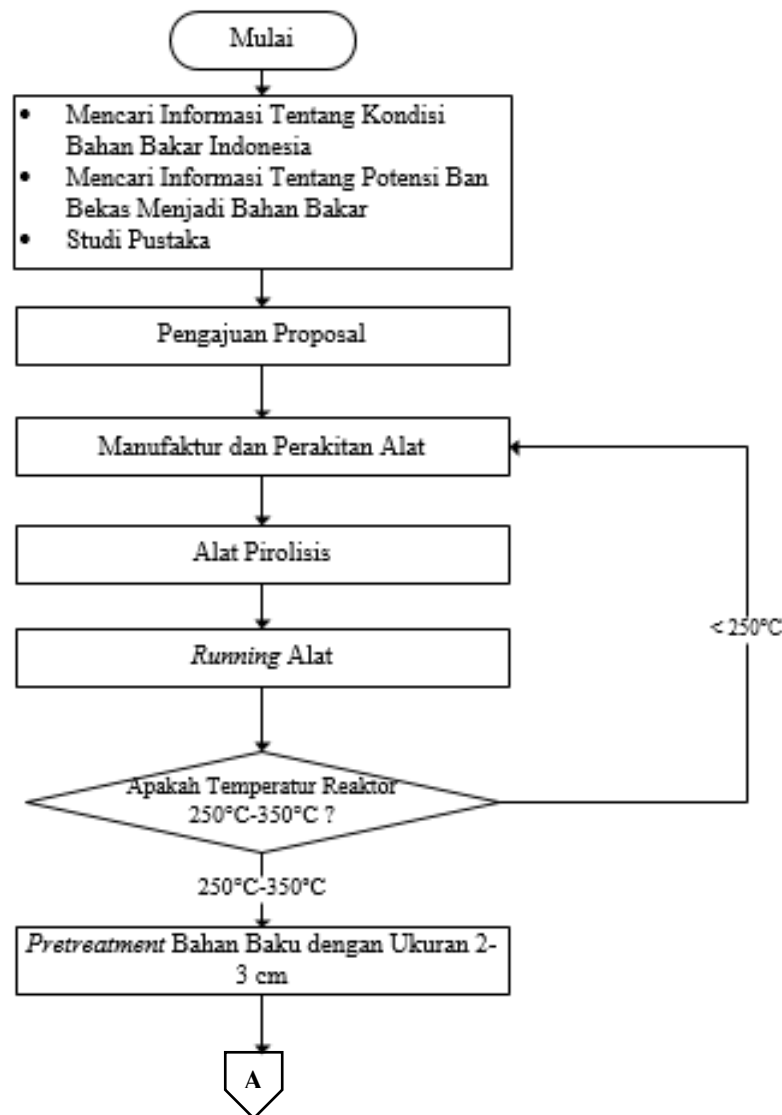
Mulai

- Mencari Informasi Tentang Kondisi Bahan Bakar Indonesia
- Mencari Informasi Tentang Potensi Ban Bekas Menjadi Bahan Bakar
- Studi Pustaka

Pengajuan Proposal

Manufaktur dan Perakitan Alat

Alat Pirolisis

*Running* Alat

Apakah Temperatur Reaktor 250°C-350°C ?

< 250°C

250°C-350°C

*Pretreatment* Bahan Baku dengan Ukuran 2-3 cm

A